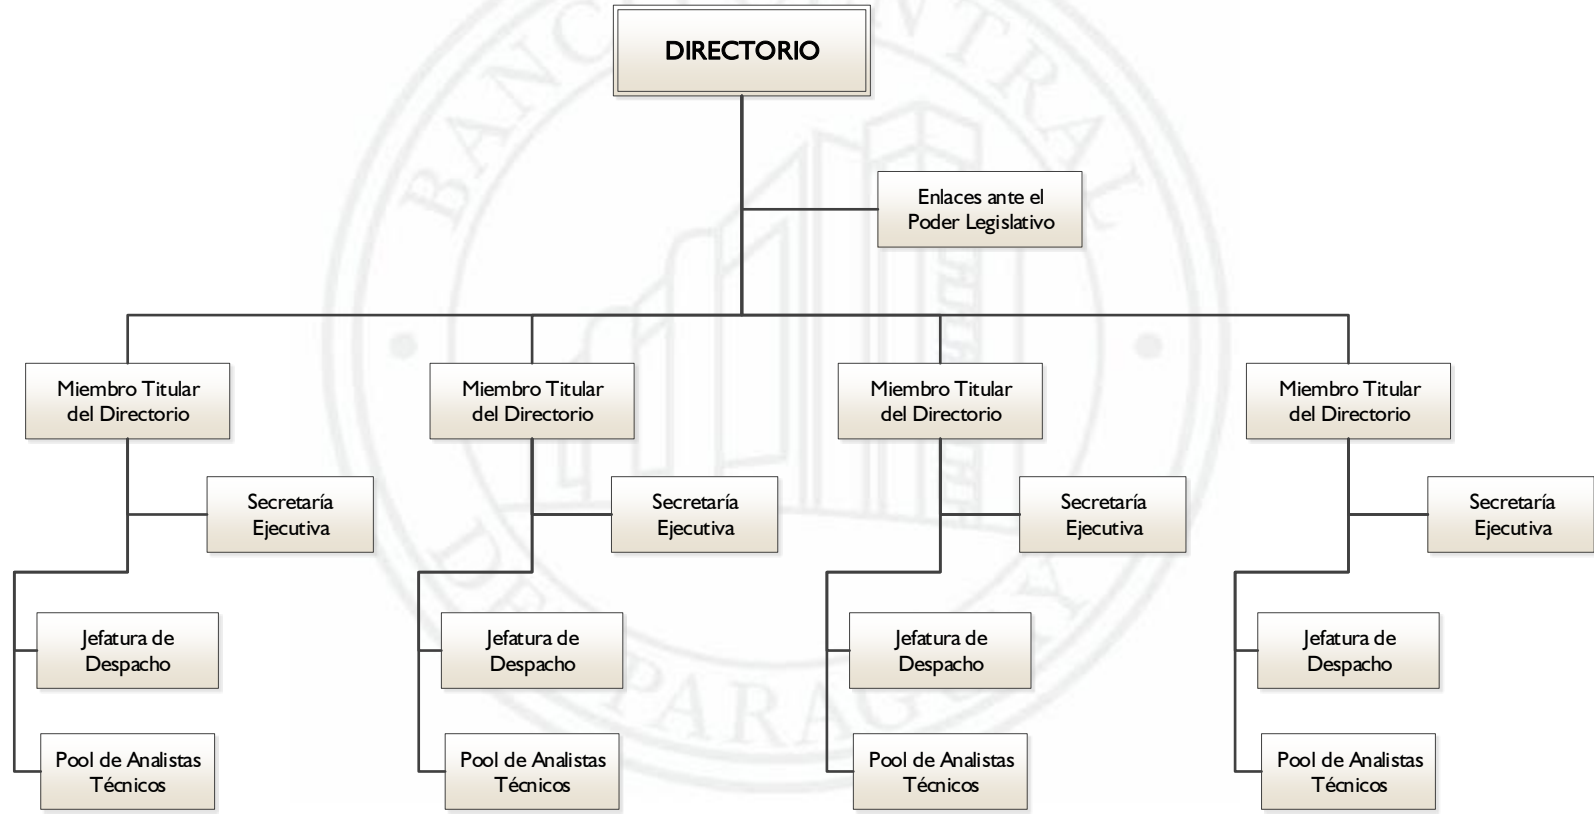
DIRECTORIO

Enlaces ante el Poder Legislativo

Miembro Titular del Directorio

Secretaría Ejecutiva

Jefatura de Despacho

Pool de Analistas Técnicos

Miembro Titular del Directorio

Secretaría Ejecutiva

Jefatura de Despacho

Pool de Analistas Técnicos

Miembro Titular del Directorio

Secretaría Ejecutiva

Jefatura de Despacho

Pool de Analistas Técnicos

Miembro Titular del Directorio

Secretaría Ejecutiva

Jefatura de Despacho

Pool de Analistas Técnicos

BANCO CENTRAL DEL PARAGUAY